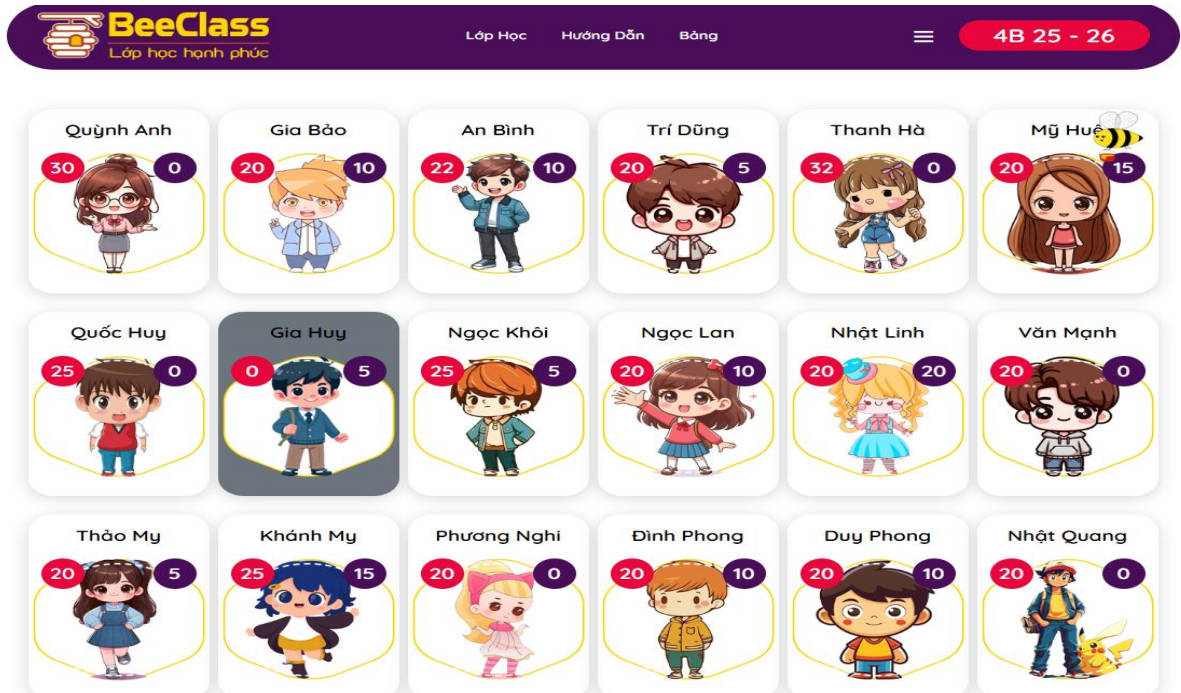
BeeClass
Lớp học hạnh phúc

Lớp Học
Hướng Dẫn
Bảng

4B 25 - 26

Quỳnh Anh
30
0

Gia Bảo
20
10

An Bình
22
10

Trí Dũng
20
5

Thanh Hà
32
0

Mỹ Huệ
20
15

Quốc Huy
25
0

Gia Huy
0
5

Ngọc Khôi
25
5

Ngọc Lan
20
10

Nhật Linh
20
20

Văn Mạnh
20
0

Thảo My
20
5

Khánh My
25
15

Phương Nghi
20
0

Đình Phong
20
10

Duy Phong
20
10

Nhật Quang
20
0